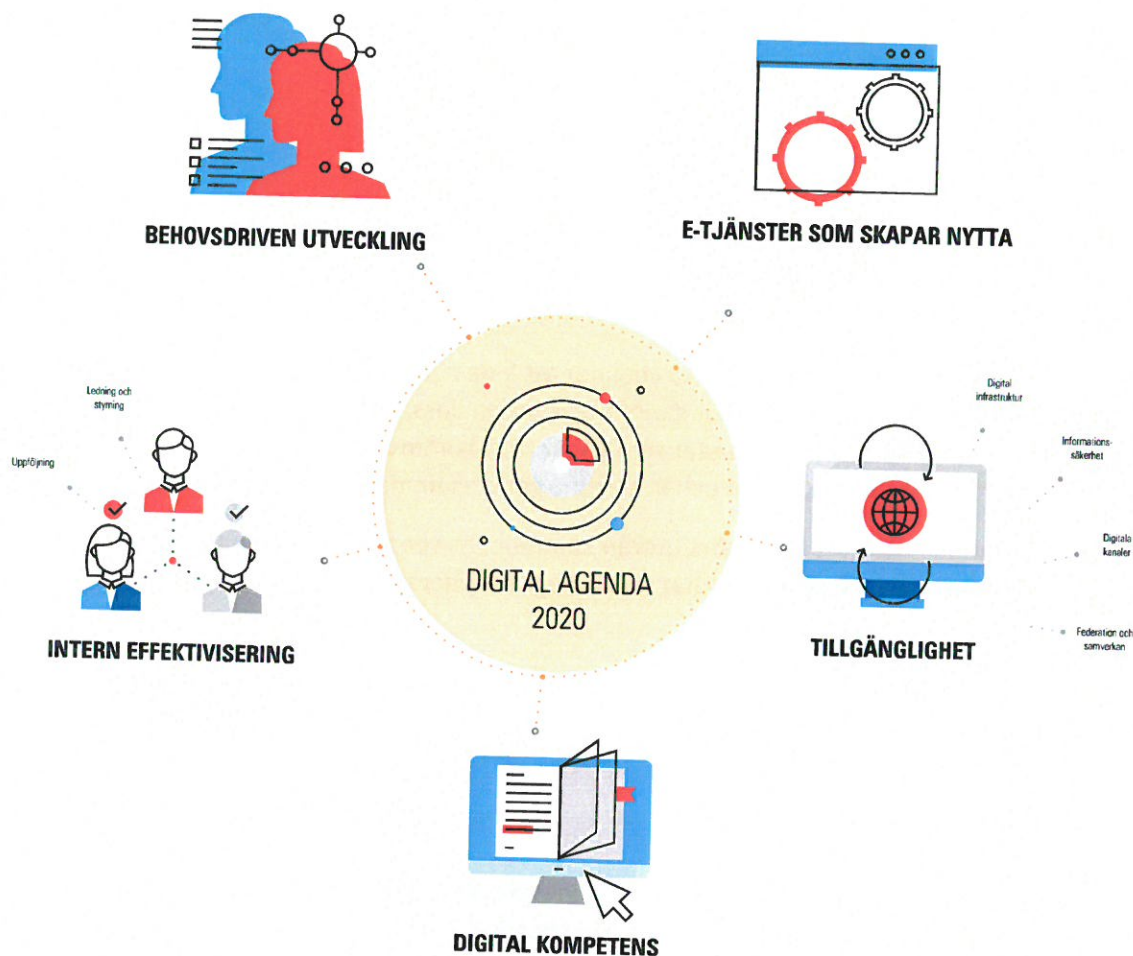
BEHOVSDRIVEN UTVECKLING

E-TJÄNSTER SOM SKAPAR NYTTA

Ledning och styrning

Uppföljning

INTERN EFFEKTIVISERING

DIGITAL AGENDA 2020

Digital infrastruktur

Informationssäkerhet

Digitala kanaler

Federation och samverkan

TILLGÄNGLIGHET

DIGITAL KOMPETENS